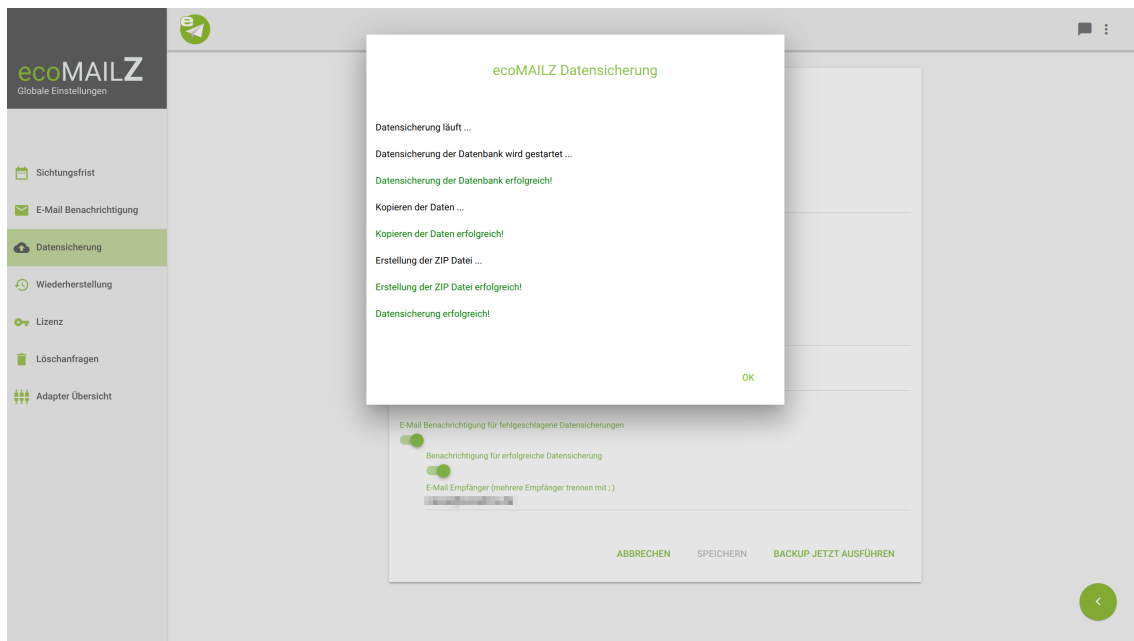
ecoMAILZ
Globale Einstellungen

Sichtungsfrist
E-Mail Benachrichtigung
Datensicherung
Wiederherstellung
Lizenz
Löschanfragen
Adapter Übersicht

ecoMAILZ Datensicherung

Datensicherung läuft ...

Datensicherung der Datenbank wird gestartet ...

Datensicherung der Datenbank erfolgreich!

Kopieren der Daten ...

Kopieren der Daten erfolgreich!

Erstellung der ZIP Datei ...

Erstellung der ZIP Datei erfolgreich!

Datensicherung erfolgreich!

OK

E-Mail Benachrichtigung für fehlgeschlagene Datensicherungen

Benachrichtigung für erfolgreiche Datensicherung

E-Mail Empfänger (mehrere Empfänger trennen mit ; )

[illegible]

ABBRECHEN SPEICHERN BACKUP JETZT AUSFÜHREN